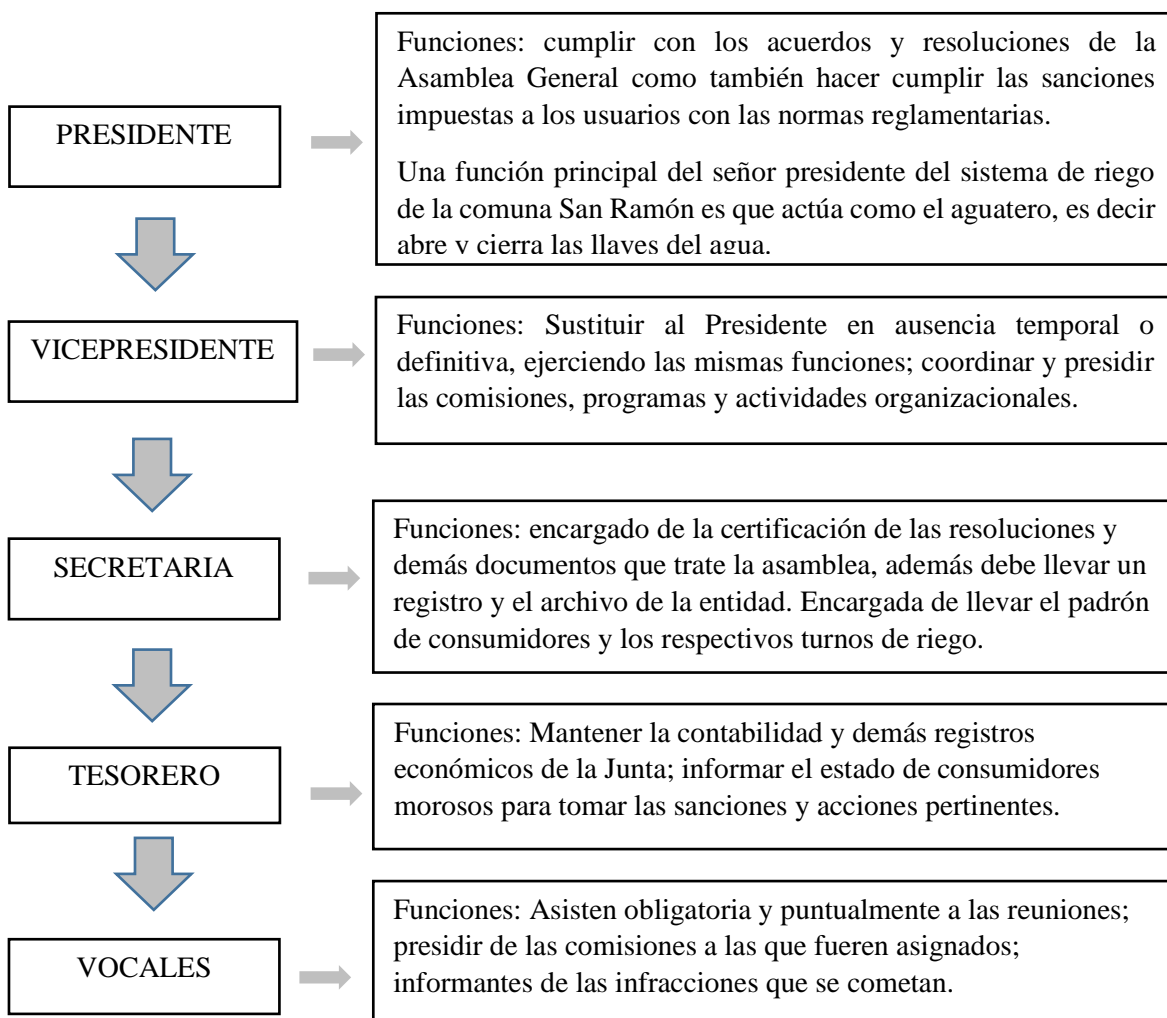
PRESIDENT E

Funciones: cumplir con los acuerdos y resoluciones de la Asamblea General como también hacer cumplir las sanciones impuestas a los usuarios con las normas reglamentarias.

Una función principal del señor presidente del sistema de riego de la comuna San Ramón es que actúa como el aguatero, es decir abre y cierra las llaves del agua.

VICEPRESIDENTE

Funciones: Sustituir al Presidente en ausencia temporal o definitiva, ejerciendo las mismas funciones; coordinar y presidir las comisiones, programas y actividades organizacionales.

SECRETARIA

Funciones: encargado de la certificación de las resoluciones y demás documentos que trate la asamblea, además debe llevar un registro y el archivo de la entidad. Encargada de llevar el padrón de consumidores y los respectivos turnos de riego.

TESORERO

Funciones: Mantener la contabilidad y demás registros económicos de la Junta; informar el estado de consumidores morosos para tomar las sanciones y acciones pertinentes.

VOCALES

Funciones: Asisten obligatoria y puntualmente a las reuniones; presidir de las comisiones a las que fueren asignados; informantes de las infracciones que se cometan.